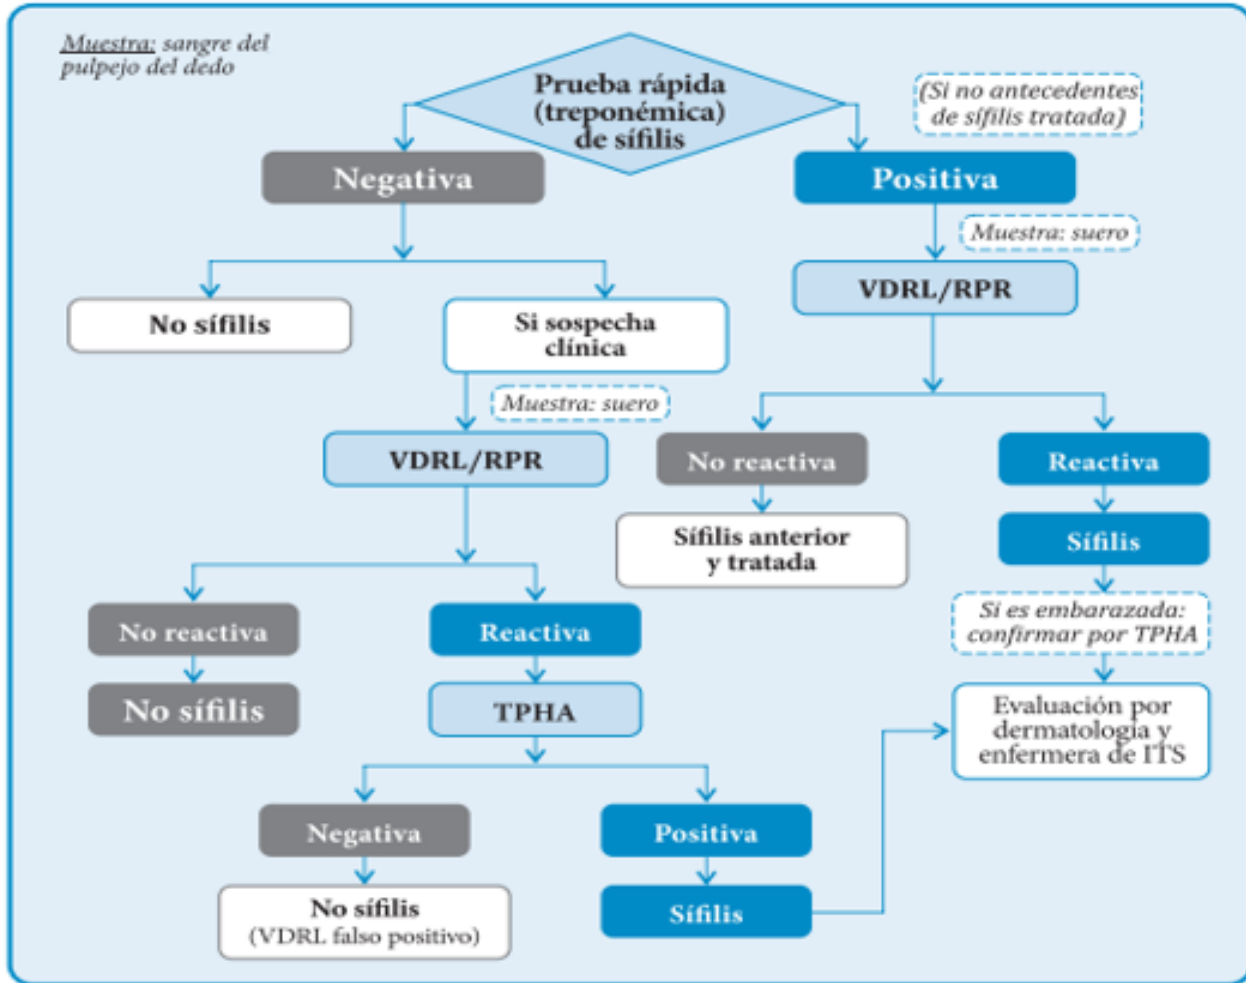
Muestra: sangre del pulpejo del dedo

Prueba rápida (treponémica) de sífilis

(Si no antecedentes de sífilis tratada)

Negativa

Positiva

Muestra: suero

VDRL/RPR

No sífilis

Si sospecha clínica

Muestra: suero

VDRL/RPR

No reactiva

Reactiva

Sífilis anterior y tratada

Sífilis

Si es embarazada: confirmar por TPHA

No reactiva

Reactiva

No sífilis

TPHA

Evaluación por dermatología y enfermera de ITS

Negativa

Positiva

No sífilis (VDRL falso positivo)

Sífilis